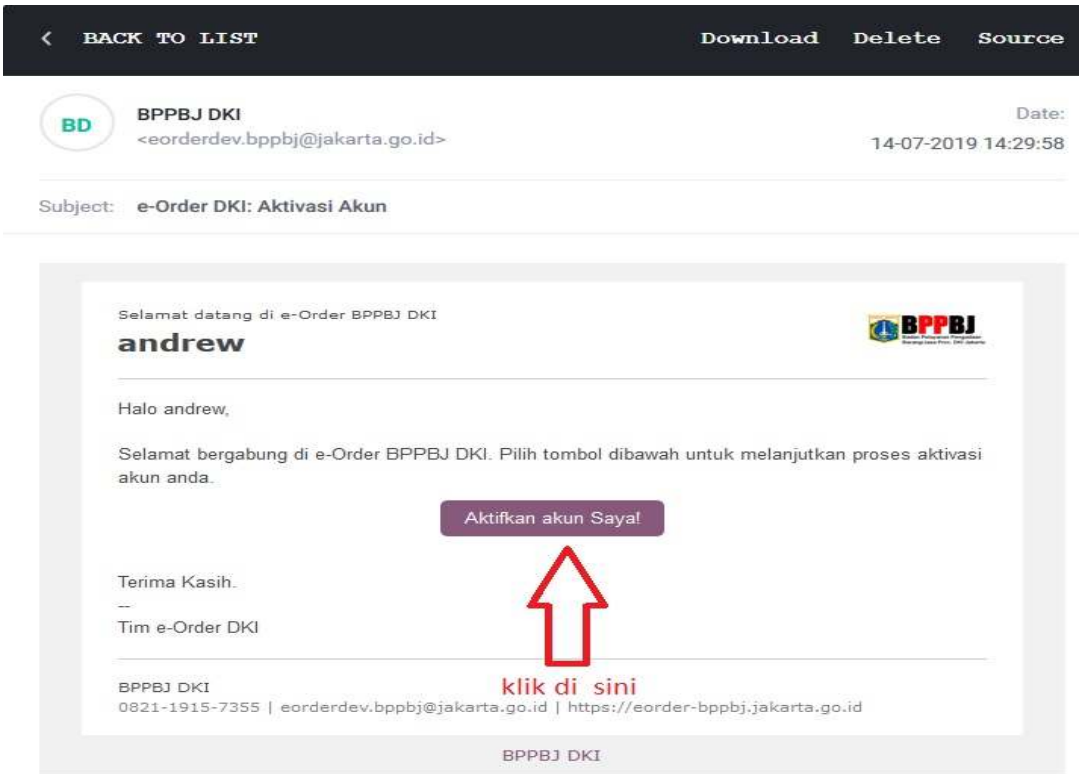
< BACK TO LIST

Download Delete Source

BD

BPPBJ DKI
<eorderdev.bppbj@jakarta.go.id>

Date:
14-07-2019 14:29:58

Subject: e-Order DKI: Aktivasi Akun

Selamat datang di e-Order BPPBJ DKI

andrew

BPPBJ

Halo andrew,

Selamat bergabung di e-Order BPPBJ DKI. Pilih tombol dibawah untuk melanjutkan proses aktivasi akun anda.

Aktifkan akun Saya!

Terima Kasih.
--
Tim e-Order DKI

klik di sini

BPPBJ DKI
0821-1915-7355 | eorderdev.bppbj@jakarta.go.id | https://eorder-bppbj.jakarta.go.id

BPPBJ DKI